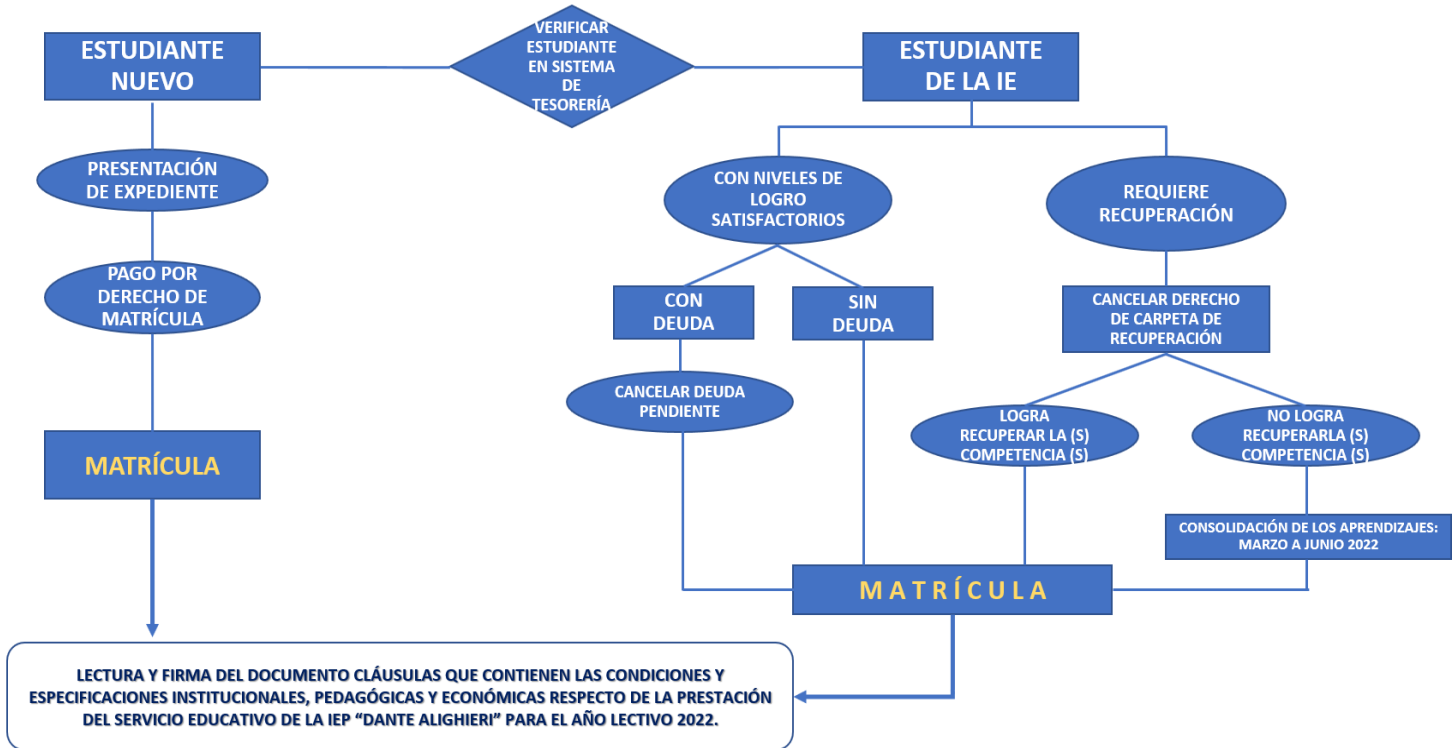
ESTUDIANTE NUEVO

VERIFICAR ESTUDIANTE EN SISTEMA DE TESORERÍA

ESTUDIANTE DE LA IE

PRESENTACIÓN DE EXPEDIENTE

PAGO POR DERECHO DE MATRÍCULA

MATRÍCULA

CON NIVELES DE LOGRO SATISFACTORIOS

REQUIERE RECUPERACIÓN

CON DEUDA

SIN DEUDA

CANCELAR DERECHO DE CARPETA DE RECUPERACIÓN

CANCELAR DEUDA PENDIENTE

LOGRA RECUPERAR LA (S) COMPETENCIA (S)

NO LOGRA RECUPERARLA (S) COMPETENCIA (S)

CONSOLIDACIÓN DE LOS APRENDIZAJES: MARZO A JUNIO 2022

MATRÍCULA

LECTURA Y FIRMA DEL DOCUMENTO CLÁUSULAS QUE CONTIENEN LAS CONDICIONES Y ESPECIFICACIONES INSTITUCIONALES, PEDAGÓGICAS Y ECONÓMICAS RESPECTO DE LA PRESTACIÓN DEL SERVICIO EDUCATIVO DE LA IEP "DANTE ALIGHIERI" PARA EL AÑO LECTIVO 2022.